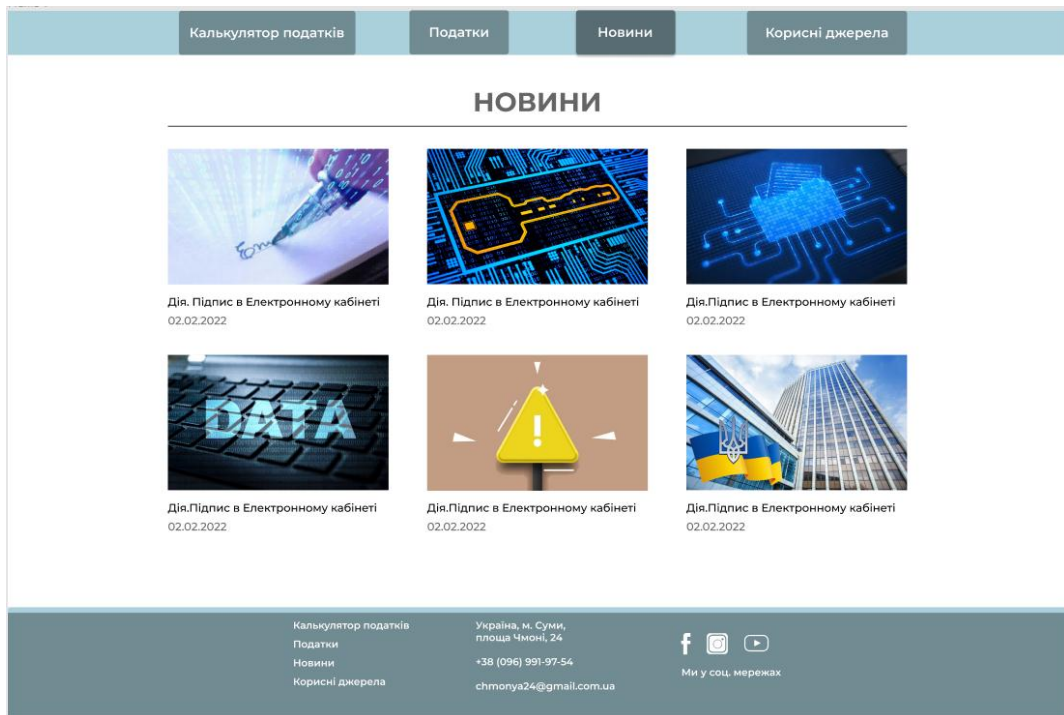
Калькулятор податків
Податки
Новини
Корисні джерела

НОВИНИ

DATA

Дія. Підпис в Електронному кабінеті
02.02.2022

Дія. Підпис в Електронному кабінеті
02.02.2022

Дія.Підпис в Електронному кабінеті
02.02.2022

Дія.Підпис в Електронному кабінеті
02.02.2022

Дія.Підпис в Електронному кабінеті
02.02.2022

Дія.Підпис в Електронному кабінеті
02.02.2022

Калькулятор податків
Податки
Новини
Корисні джерела

Україна, м. Суми, площа Чмоні, 24

+38 (096) 991-97-54

chmonya24@gmail.com.ua

Ми у соц. мережах